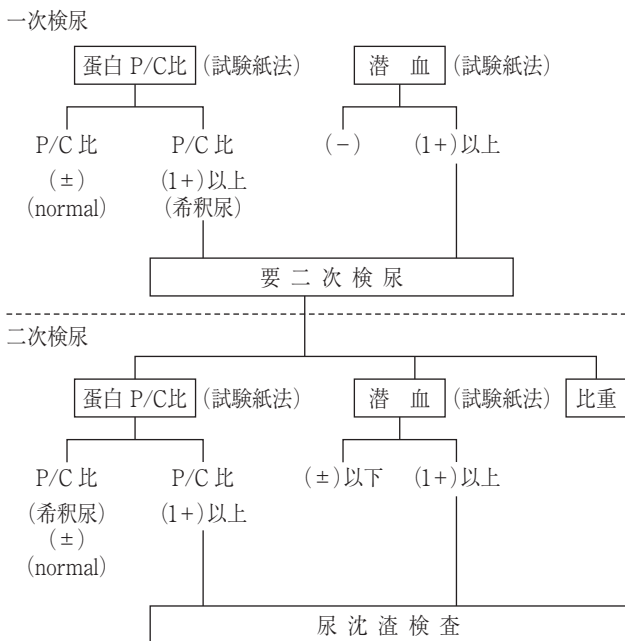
一次検尿

蛋白 P/C比 (試験紙法)

潜　血 (試験紙法)

P/C 比
(±)
(normal)

P/C 比
(1+)以上
(希釈尿)

(−)

(1+)以上

要 二 次 検 尿

二次検尿

蛋白 P/C比 (試験紙法)

潜　血 (試験紙法)

比重

P/C 比
(希釈尿)
(±)
(normal)

P/C 比
(1+)以上

(±)以下

(1+)以上

尿 沈 渣 検 査